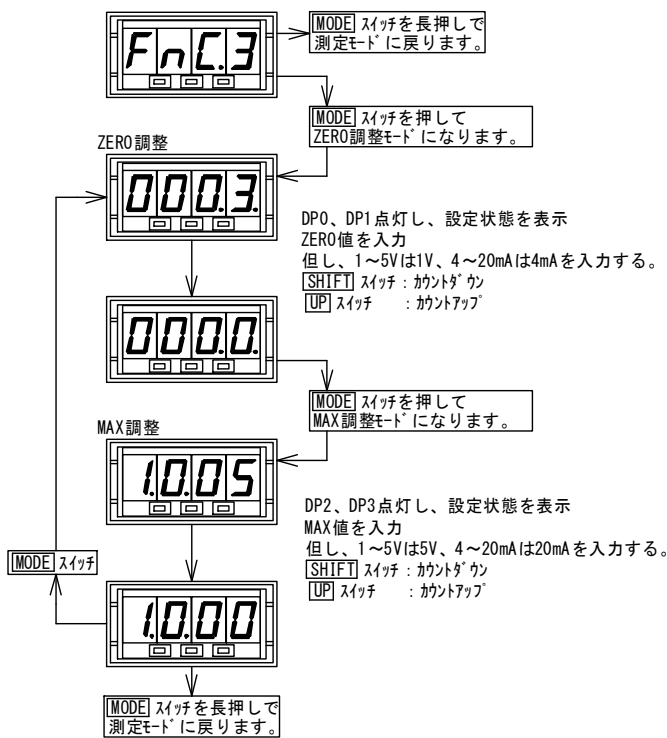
FnC.3

MODE ｽｲｯﾁを長押しで測定ﾓｰﾄﾞに戻ります。

MODE ｽｲｯﾁを押してZERO調整ﾓｰﾄﾞになります。

ZERO調整

000.3.

DP0、DP1点灯し、設定状態を表示
ZERO値を入力
但し、1～5Vは1V、4～20mAは4mAを入力する。
SHIFT ｽｲｯﾁ : ｶｳﾝﾄﾀﾞｳﾝ
UP ｽｲｯﾁ : ｶｳﾝﾄｱｯﾌﾟ

000.0.

MODE ｽｲｯﾁを押してMAX調整ﾓｰﾄﾞになります。

MAX調整

1.0.05

DP2、DP3点灯し、設定状態を表示
MAX値を入力
但し、1～5Vは5V、4～20mAは20mAを入力する。
SHIFT ｽｲｯﾁ : ｶｳﾝﾄﾀﾞｳﾝ
UP ｽｲｯﾁ : ｶｳﾝﾄｱｯﾌﾟ

MODE ｽｲｯﾁ

1.0.00

MODE ｽｲｯﾁを長押しで測定ﾓｰﾄﾞに戻ります。